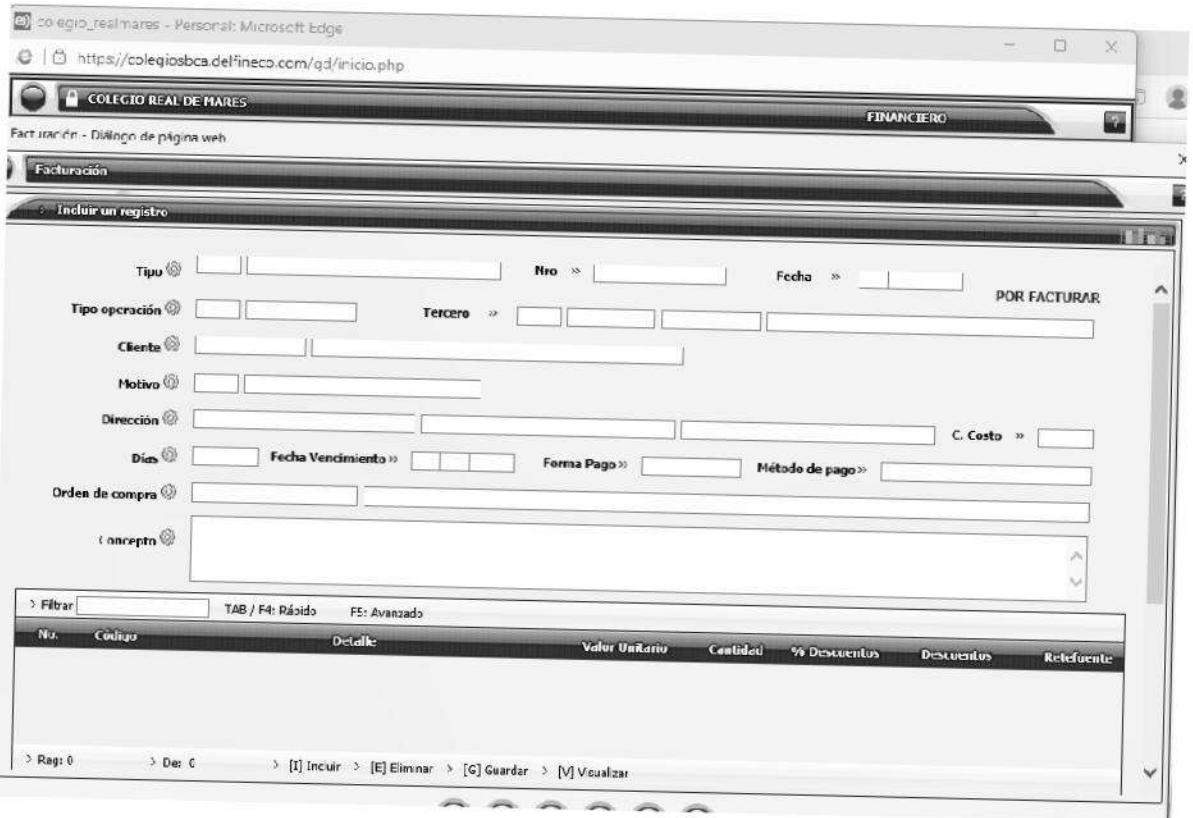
colegio_realmares - Personal: Microsoft Edge

https://colegiosbca.delfineco.com/qd/inicio.php

COLEGIO REAL DE MARES

FINANCIERO

Facturación - Diálogo de página web

Facturación

Incluir un registro

Tipo

Nro »

Fecha »

POR FACTURAR

Tipo operación

Tercero »

Cliente

Motivo

Dirección

C. Costo »

Días

Fecha Vencimiento »

Forma Pago »

Método de pago »

Orden de compra

Concepto

> Filtrar

TAB / F4: Rápido

F5: Avanzado

| No. | Código | Detalle | Valor Unitario | Cantidad | % Descuentos | Descuentos | Retefuente |
|---|---|---|---|---|---|---|---|

> Reg: 0

> De: 0

> [I] Incluir > [E] Eliminar > [G] Guardar > [V] Visualizar